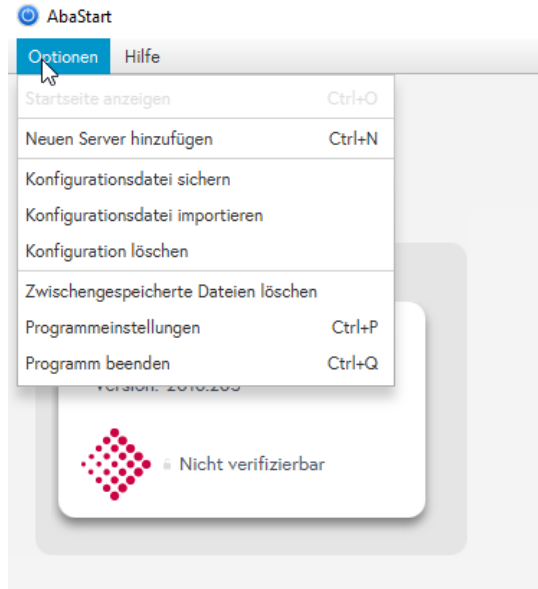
AbaStart

Optionen Hilfe

Startseite anzeigen Ctrl+O

Neuen Server hinzufügen Ctrl+N

Konfigurationsdatei sichern

Konfigurationsdatei importieren

Konfiguration löschen

Zwischengespeicherte Dateien löschen

Programmeinstellungen Ctrl+P

Programm beenden Ctrl+Q

Version: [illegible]

Nicht verifizierbar